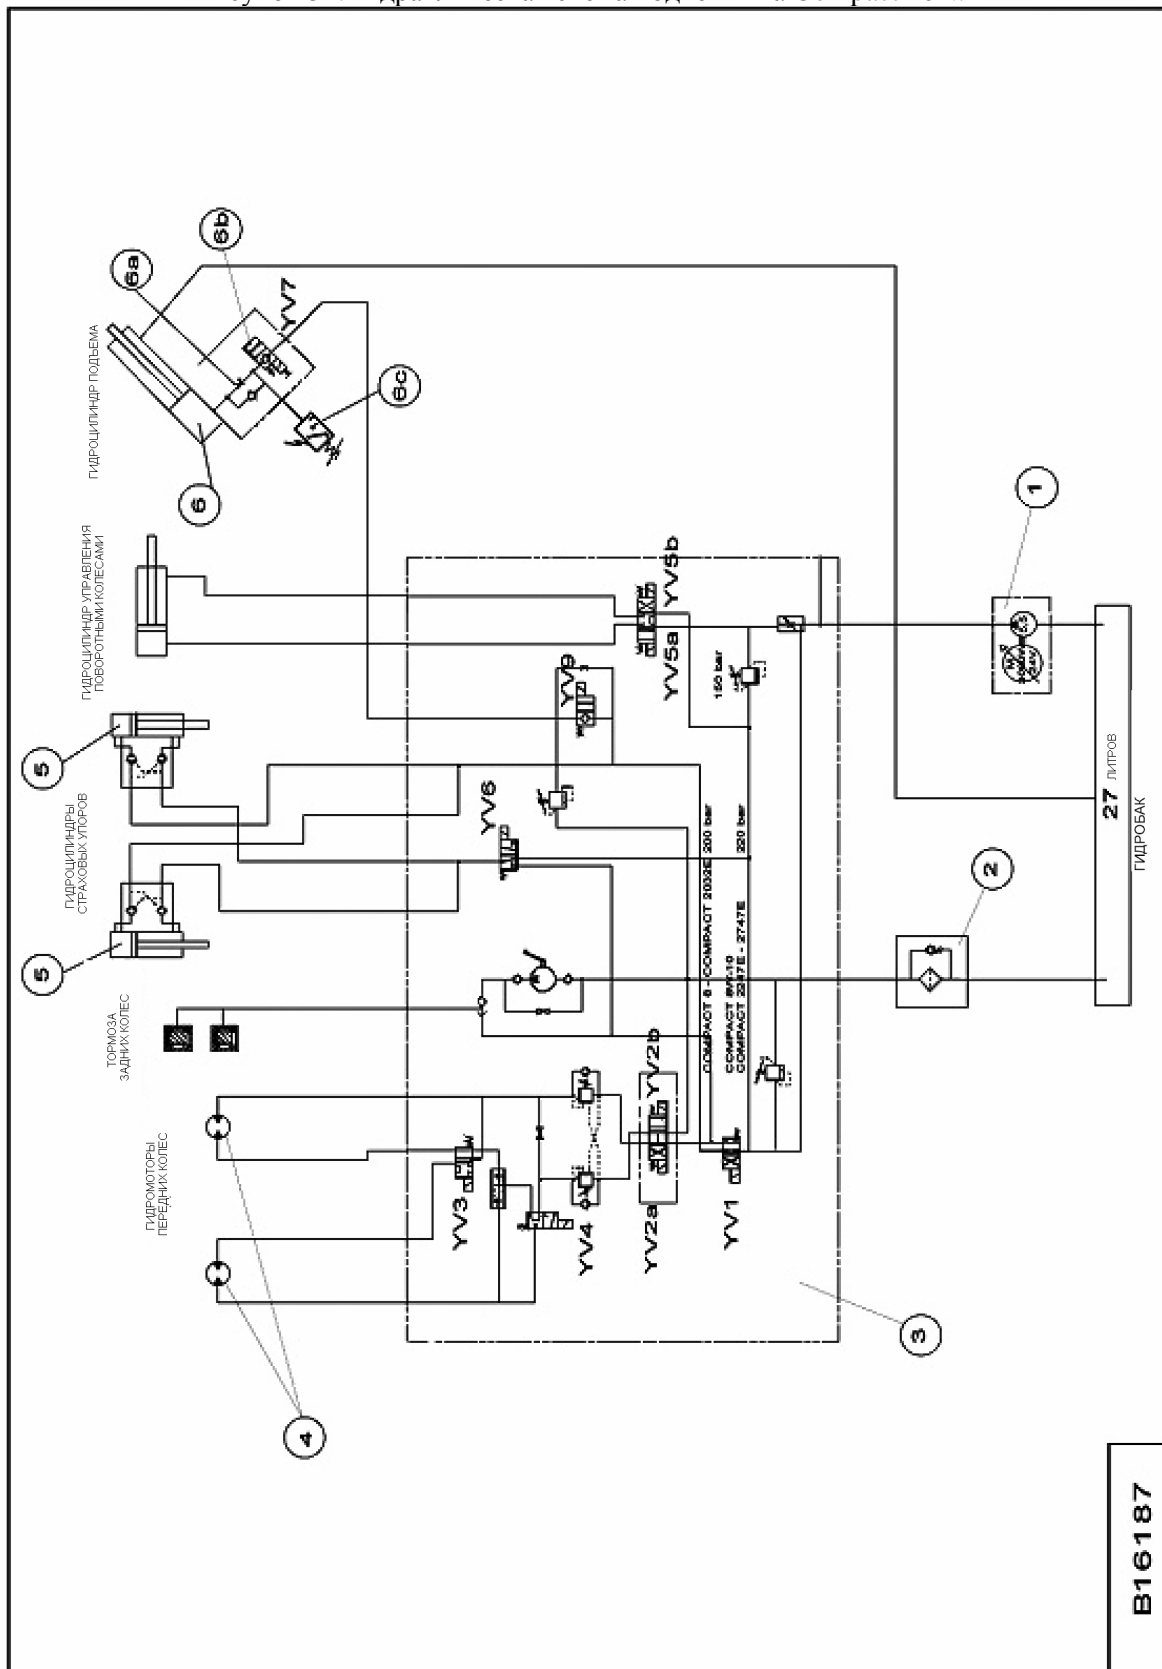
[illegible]

ГИДРОЦИЛИНДР ПОДЪЕМА

6a

6b

YV7

6c

6

ГИДРОЦИЛИНДР УПРАВЛЕНИЯ ПОВОРОТНЫМИ КОЛЕСАМИ

ГИДРОЦИЛИНДРЫ СТРАХОВЫХ УПОРОВ

5

5

ТОРМОЗА ЗАДНИХ КОЛЕС

ГИДРОМОТОРЫ ПЕРЕДНИХ КОЛЕС

YV9

YV6

YV5a

YV5b

150 bar

COMPACT 8 - COMPACT 2032E 200 bar

COMPACT 8W10 COMPACT 2247E - 2747E 220 bar

YV3

YV4

YV2a

YV2b

YV1

1

2

27 ЛИТРОВ

ГИДРОБАК

3

4

B16187